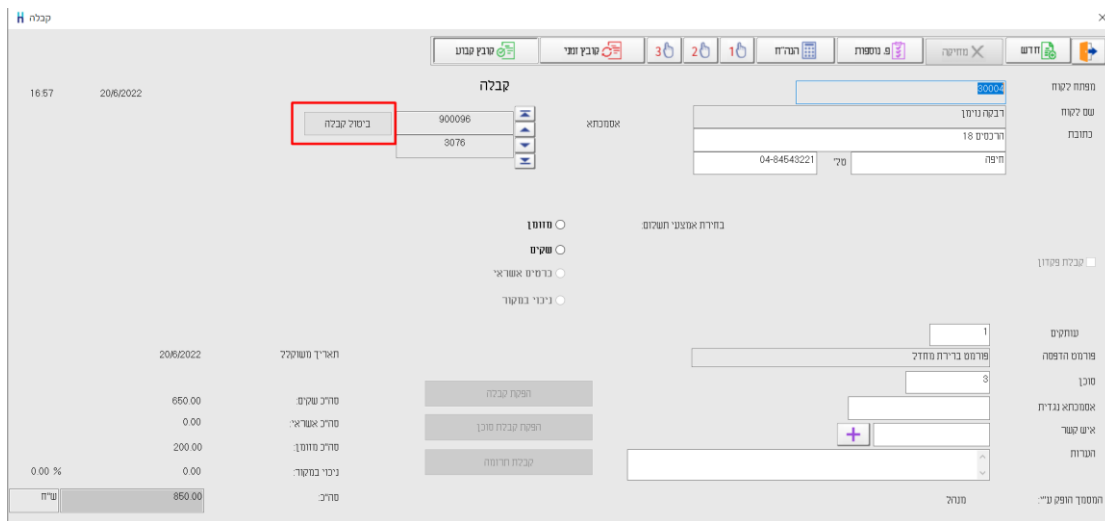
קבלה
חדש
מחיקה
פ. נוספות
הנה"ח
1
2
3
קובץ זמני
קובץ קבוע
קבלה
16:57
20/6/2022
מפתח לקוח
30004
שם לקוח
רבקה נוימן
כתובת
הרכסים 18
חיפה
טל'
04-84543221
אסמכתא
900096
3076
ביטול קבלה
בחירת אמצעי תשלום:
מזומן
שקים
כרטיס אשראי
ניכוי במקור
קבלת פקדון
עותקים
1
פורמט הדפסה
פורמט ברירת מחדל
סוכן
3
אסמכתא נגדית
איש קשר
הערות
תאריך משולב
20/6/2022
סה"כ שקים:
650.00
סה"כ אשראי:
0.00
סה"כ מזומן:
200.00
ניכוי במקור:
0.00
0.00 %
סה"כ:
850.00
ש"ח
הפקת קבלה
הפקת קבלה סוכן
קבלת תרומה
המסמך הופק ע"י:
מנהל